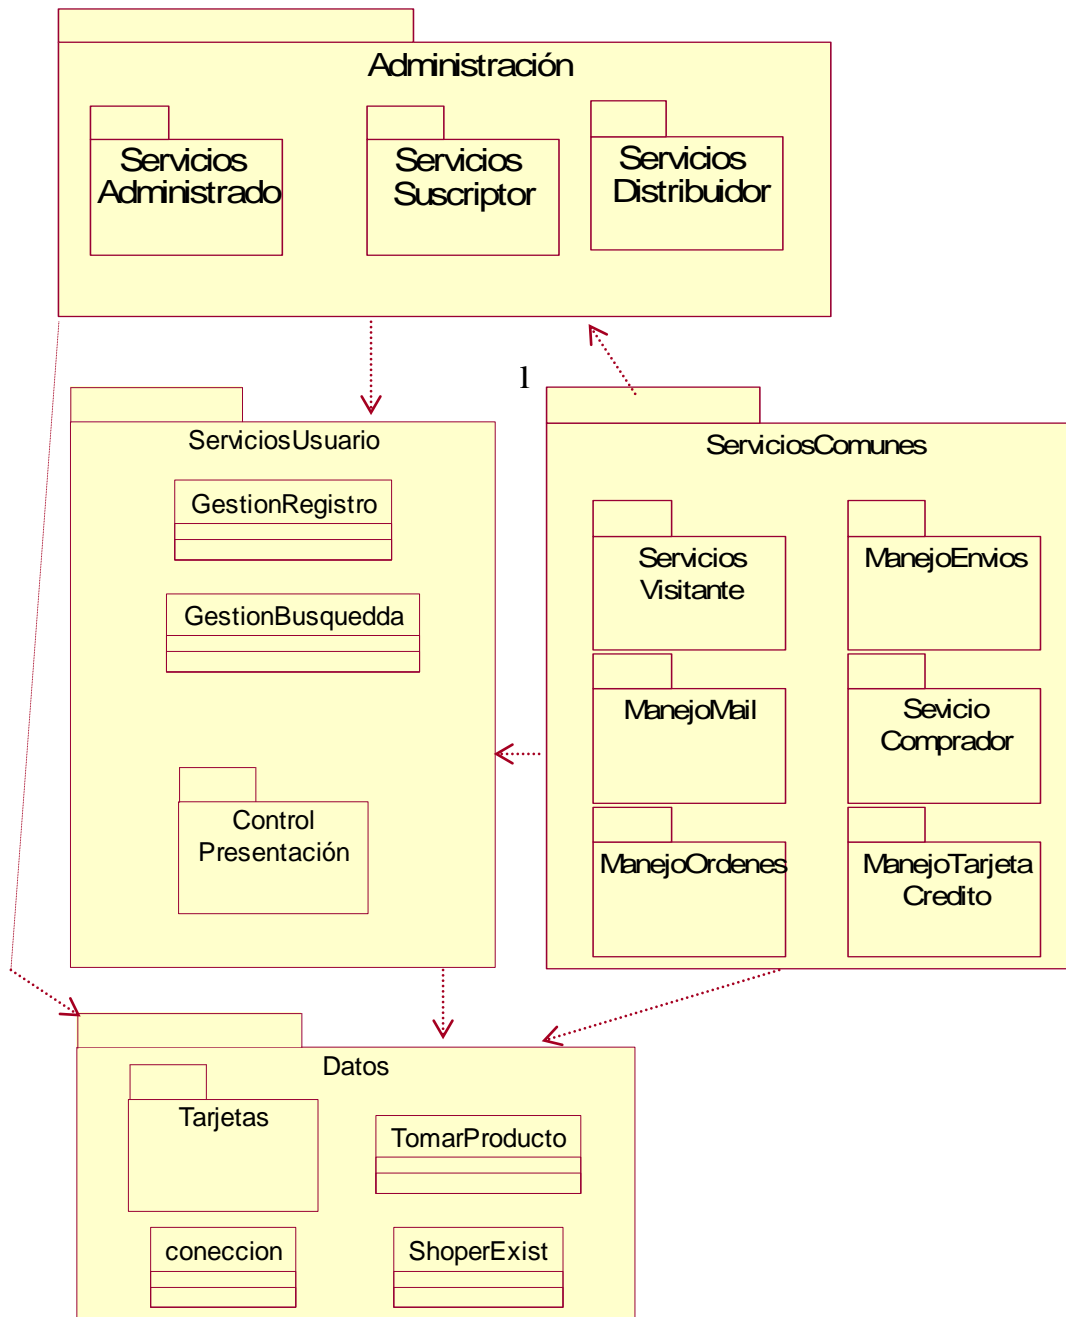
Administración

Servicios Administrado

Servicios Suscriptor

Servicios Distribuidor

1

ServiciosUsuario

GestionRegistro

GestionBusquedda

Control Presentación

ServiciosComunes

Servicios Visitante

ManejoEnvios

ManejoMail

Sevicio Comprador

ManejoOrdenes

ManejoTarjeta Credito

Datos

Tarjetas

TomarProducto

coneccion

ShoperExist